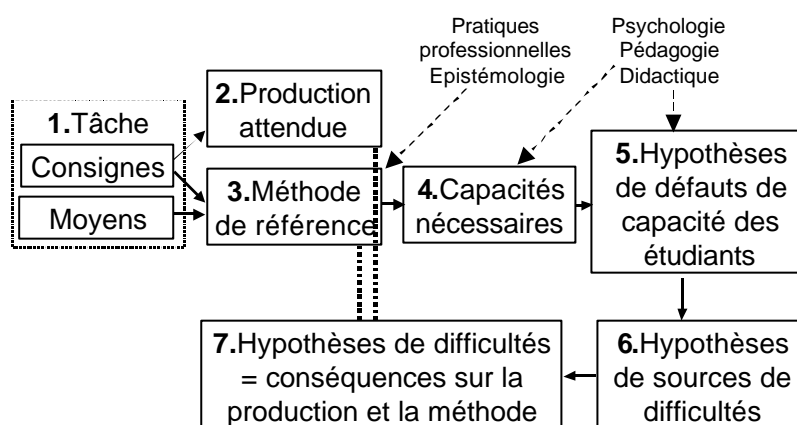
Pratiques professionnelles Epistémologie

Psychologie Pédagogie Didactique

1.Tâche

Consignes

Moyens

2.Production attendue

3.Méthode de référence

4.Capacités nécessaires

5.Hypothèses de défauts de capacité des étudiants

6.Hypothèses de sources de difficultés

7.Hypothèses de difficultés = conséquences sur la production et la méthode